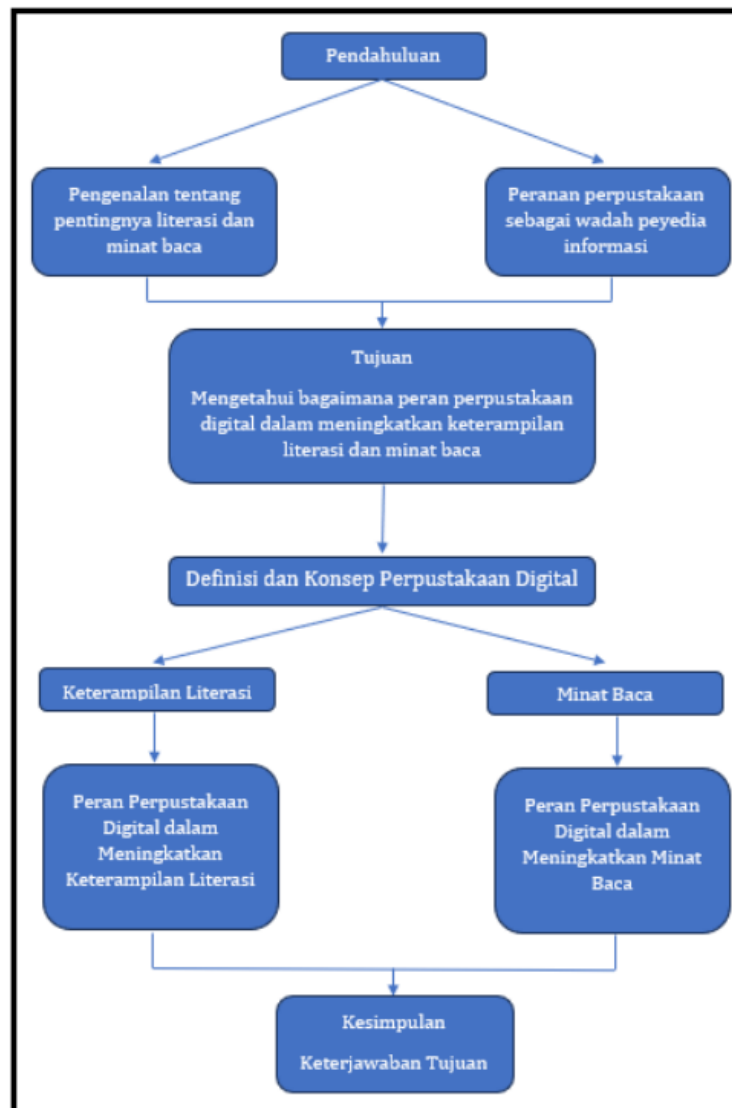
Pendahuluan

Pengenalan tentang pentingnya literasi dan minat baca

Peranan perpustakaan sebagai wadah peyedia informasi

Tujuan

Mengetahui bagaimana peran perpustakaan digital dalam meningkatkan keterampilan literasi dan minat baca

Definisi dan Konsep Perpustakaan Digital

Keterampilan Literasi

Minat Baca

Peran Perpustakaan Digital dalam Meningkatkan Keterampilan Literasi

Peran Perpustakaan Digital dalam Meningkatkan Minat Baca

Kesimpulan

Keterjawaban Tujuan